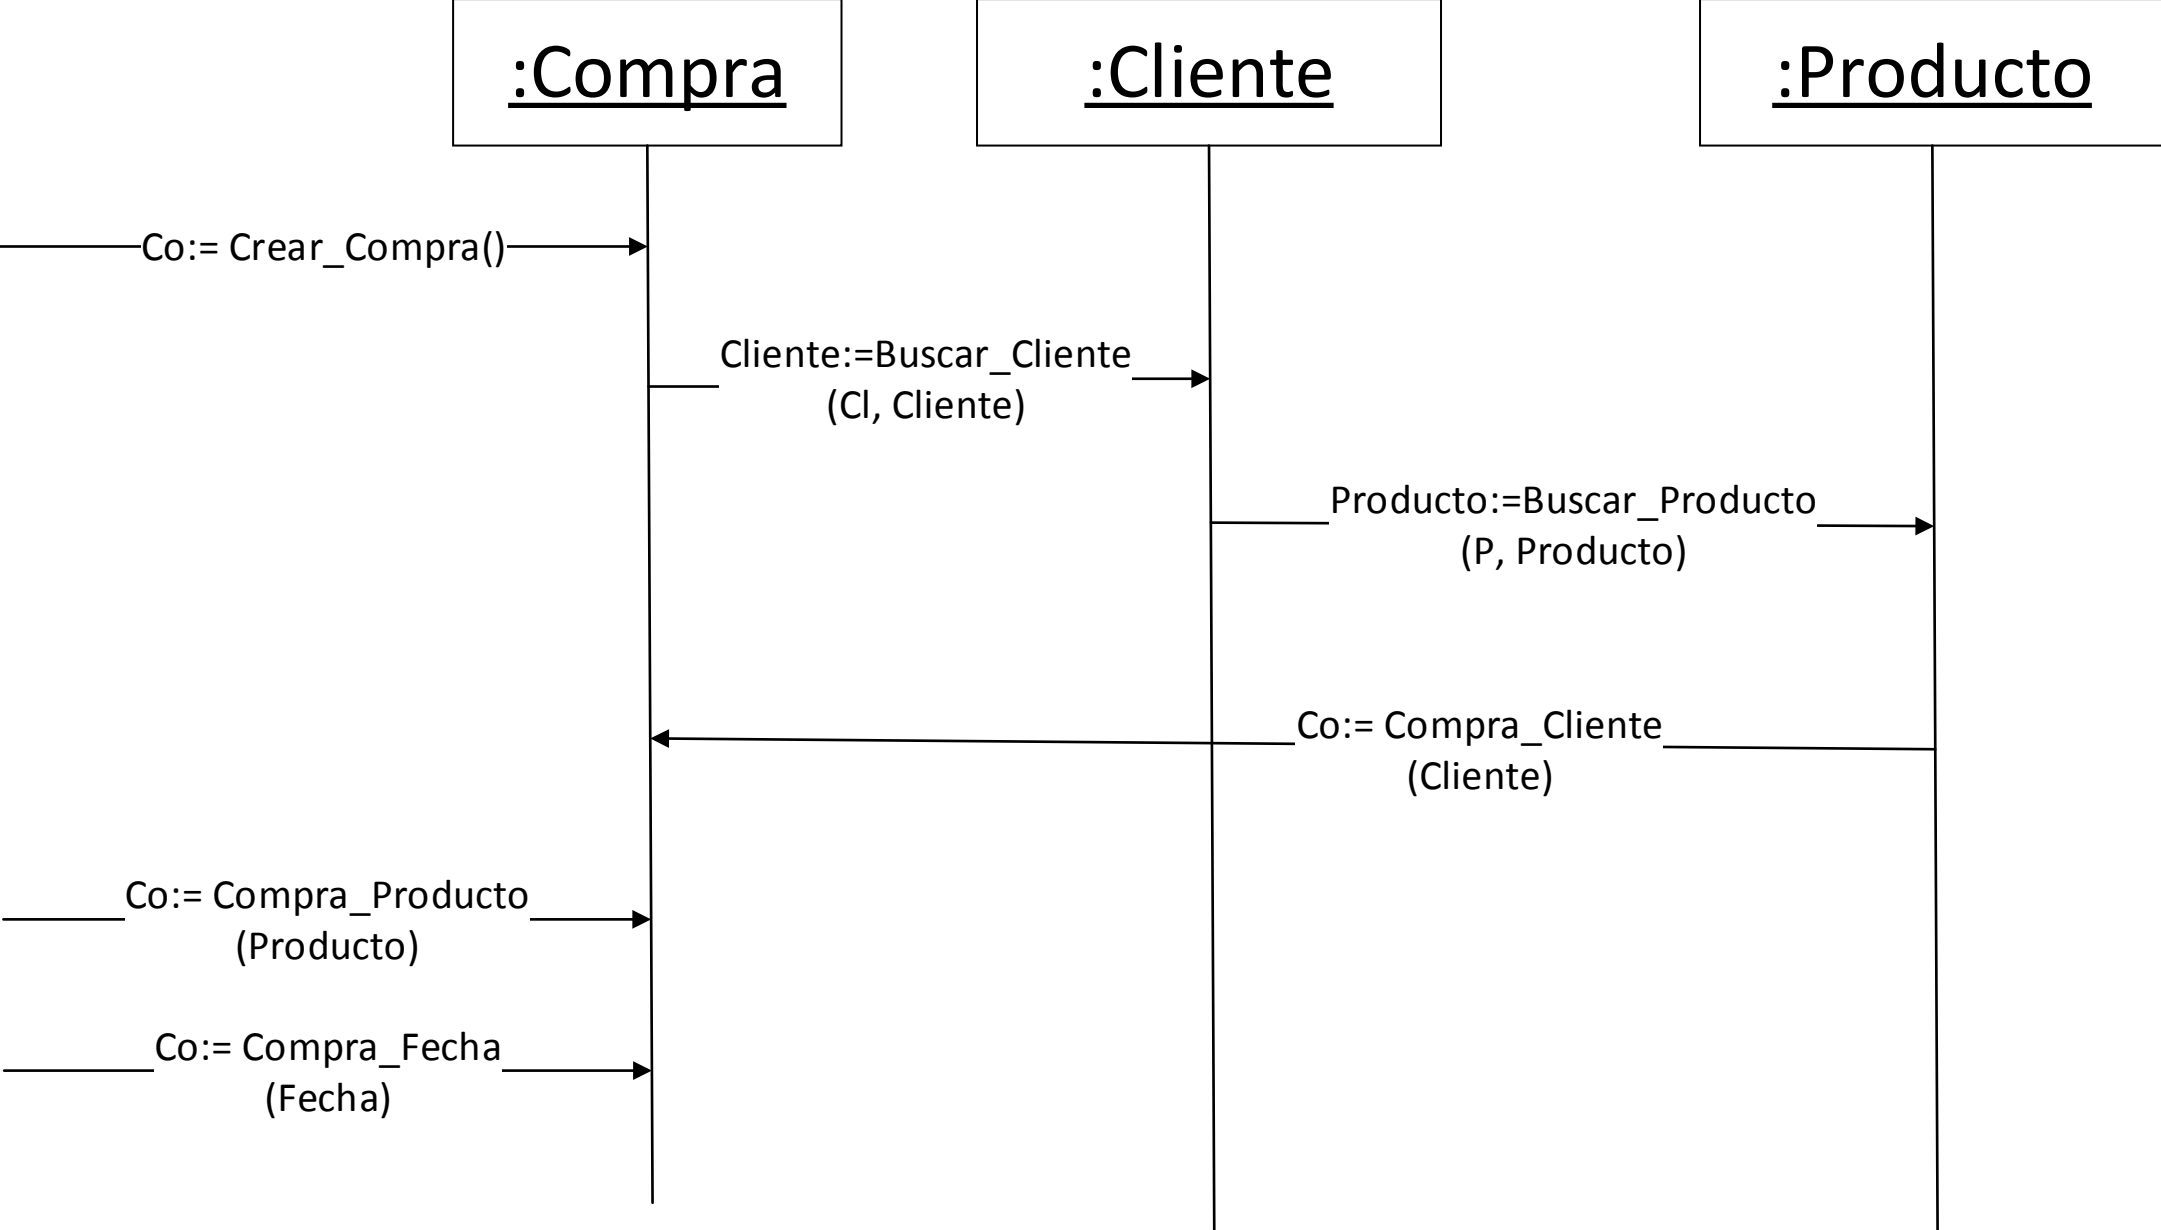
:Compra

:Cliente

:Producto

Co:= Crear_Compra()

Cliente:=Buscar_Cliente (Cl, Cliente)

Producto:=Buscar_Producto (P, Producto)

Co:= Compra_Cliente (Cliente)

Co:= Compra_Producto (Producto)

Co:= Compra_Fecha (Fecha)